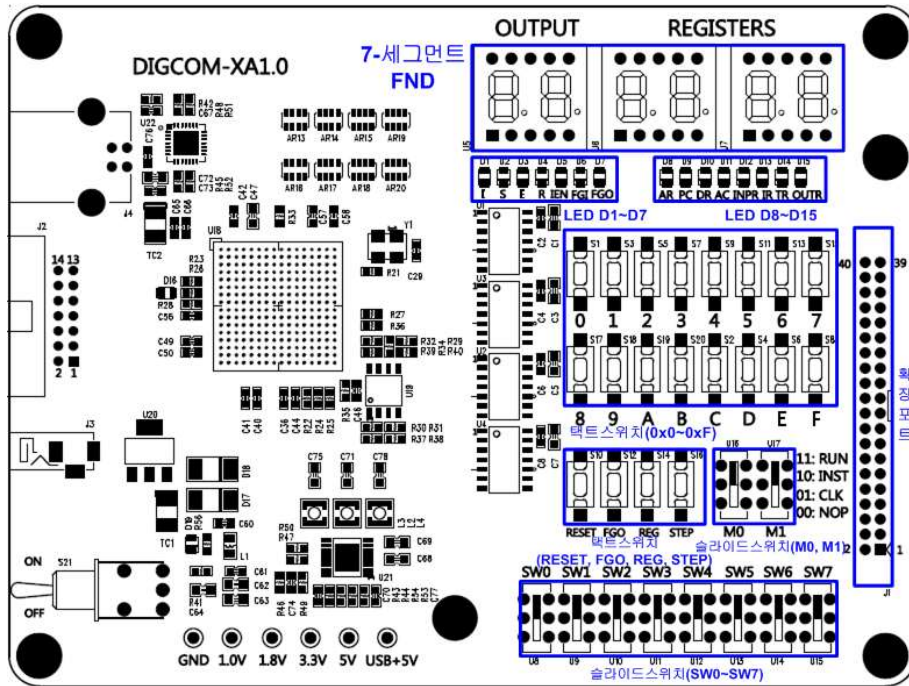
OUTPUT REGISTERS

7-세그먼트 FND

DIGCOM-XA1.0

U5 U6 U7

D1 D2 D3 D4 D5 D6 D7
I S E R IEN FGI FGO

D8 D9 D10 D11 D12 D13 D14 D15
AR PC DR AC INPR IR TR OUTR

LED D1~D7 LED D8~D15

U22 C76 R42 C67 R48 R51
AR13 AR14 AR15 AR19
C72 C73 R45 R52
AR16 AR17 AR18 AR20
J4
C42 C47 R33 C57 C58
C65 C66
TC2
J2
U18
Y1
14 13
R23 R26
R21 C29
D16
R28
C56
R27 R36
C49 C50
R32 R29 R39 R40
2 1
U19
C41 C40 C36 C44 R22 R25 R35 C46
R30 R31 R37 R38
J3
U20
D18
D17
C75 C71 C78
D19 R56 C60
TC1
R50 R47
L1 L3 L4
C69 C68
ON
S21
OFF
C61 C62 C63
R41 C64
R48 C74 R49
U21
C70 R43 R54 R53 C77

S1 S3 S5 S7 S9 S11 S13 S1
0 1 2 3 4 5 6 7
S17 S18 S19 S20 S2 S4 S6 S8
8 9 A B C D E F
택트스위치(0x0~0xF)

40 39

S10 S12 S14 S16
RESET FGO REG STEP
택트스위치
(RESET, FGO, REG, STEP)

U16 U17
M0 M1
11: RUN
10: INST
01: CLK
00: NOP
슬라이드스위치(M0, M1)

SW0 SW1 SW2 SW3 SW4 SW5 SW6 SW7
U8 U9 U10 U11 U12 U13 U14 U15
슬라이드스위치(SW0~SW7)

2 1
J1

GND 1.0V 1.8V 3.3V 5V USB+5V